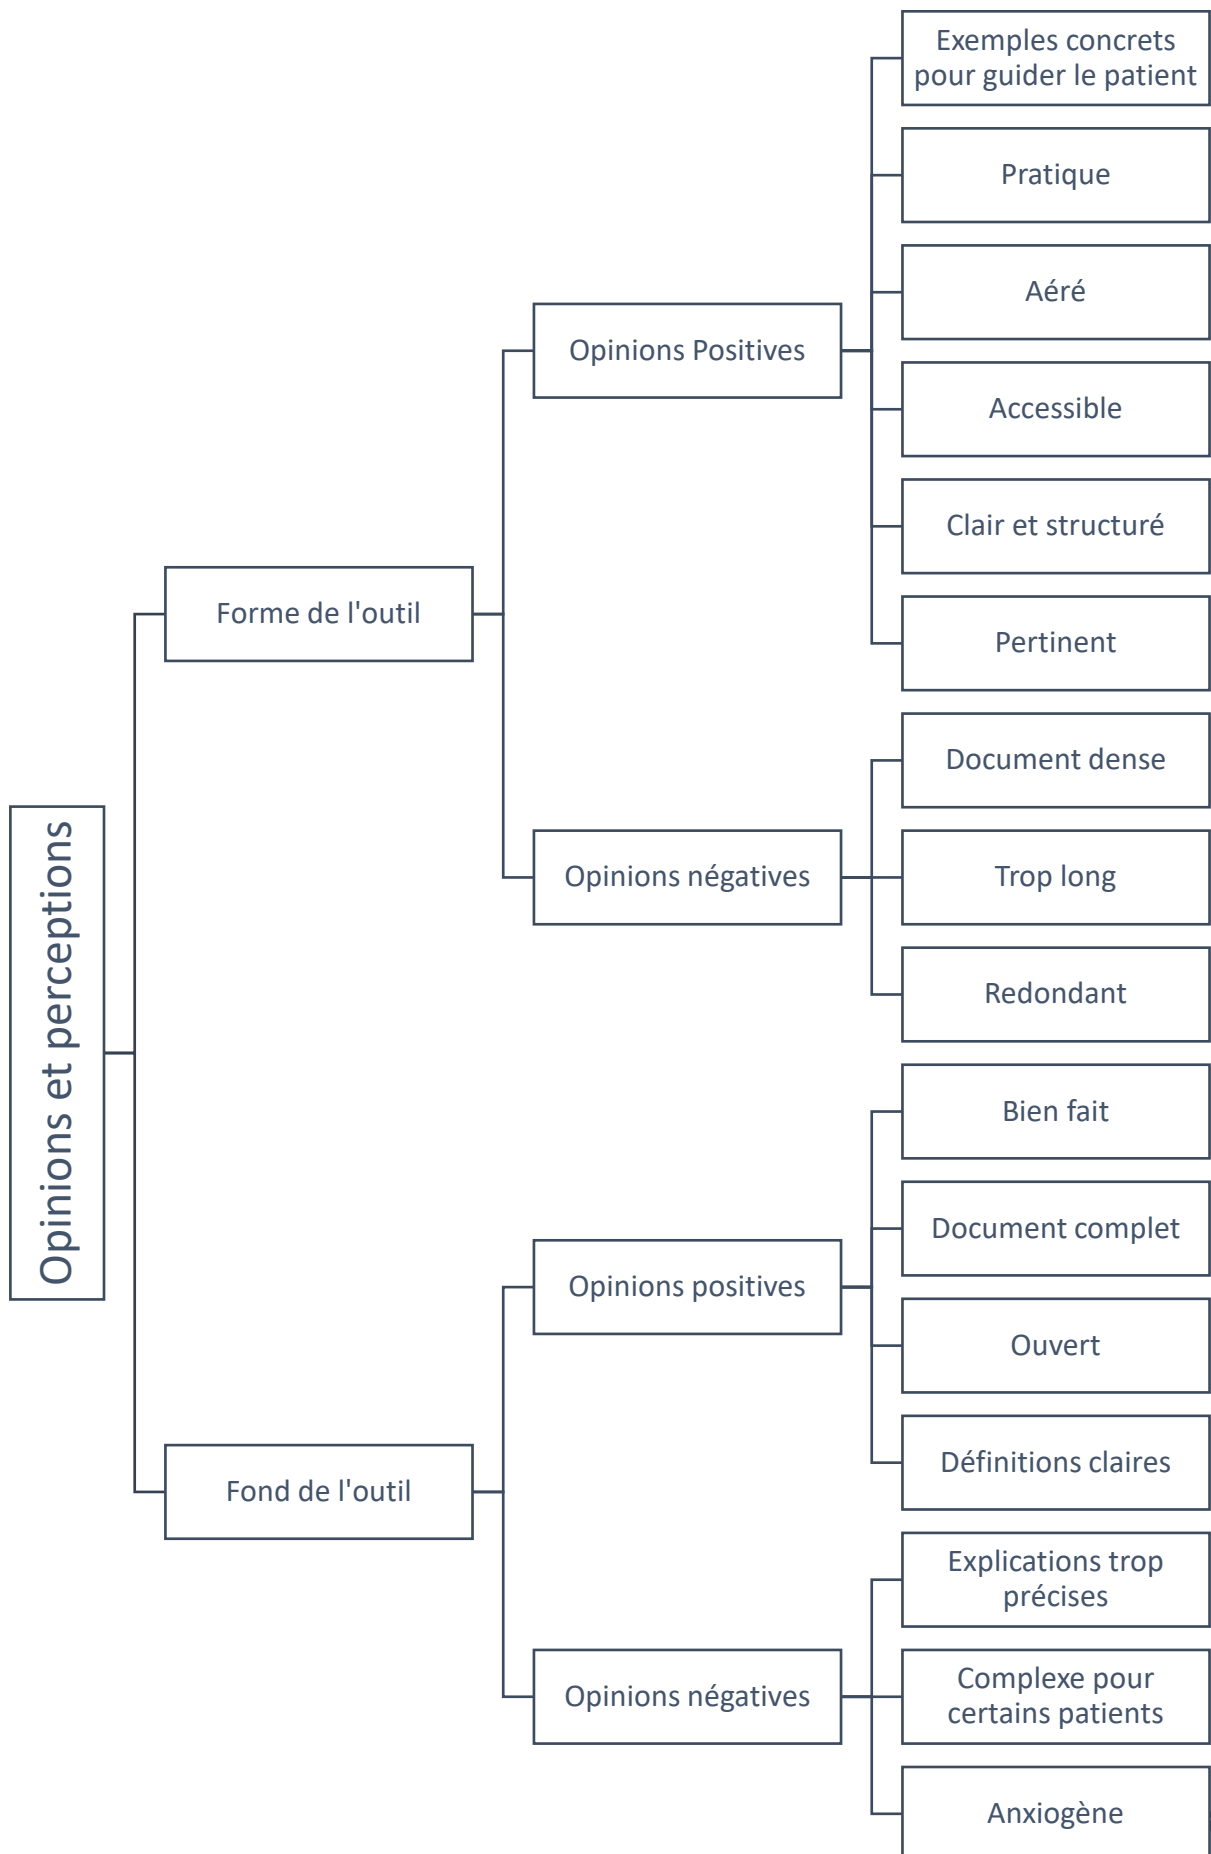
Opinions et perceptions

Forme de l'outil

Opinions Positives

Exemples concrets pour guider le patient

Pratique

Aéré

Accessible

Clair et structuré

Pertinent

Opinions négatives

Document dense

Trop long

Redondant

Fond de l'outil

Opinions positives

Bien fait

Document complet

Ouvert

Définitions claires

Opinions négatives

Explications trop précises

Complexe pour certains patients

Anxiogène